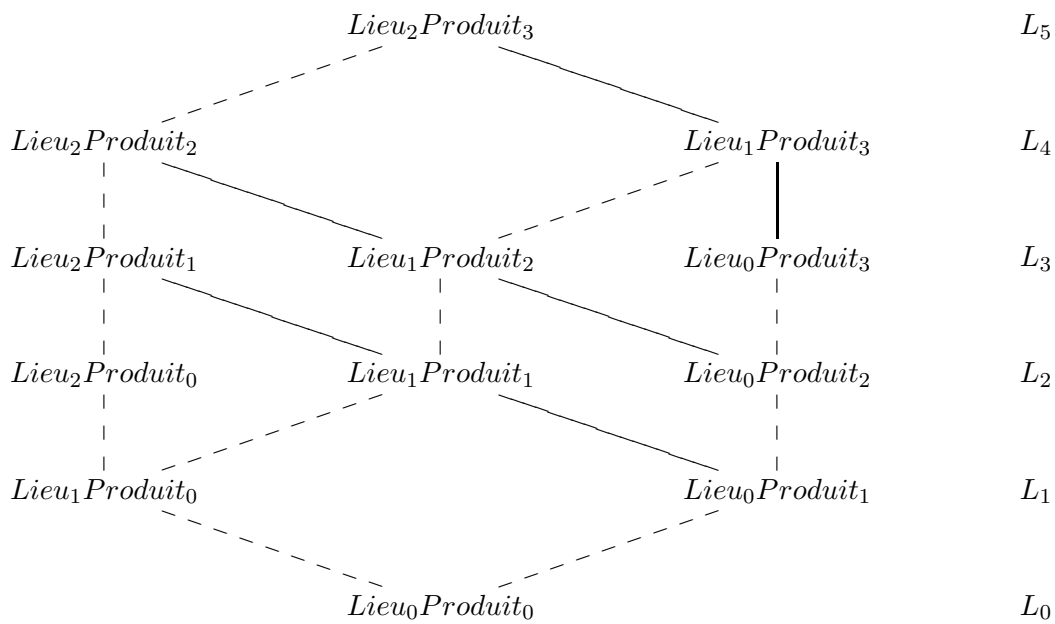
$Lieu_2Produit_3$ $L_5$

$Lieu_2Produit_2$ $Lieu_1Produit_3$ $L_4$

$Lieu_2Produit_1$ $Lieu_1Produit_2$ $Lieu_0Produit_3$ $L_3$

$Lieu_2Produit_0$ $Lieu_1Produit_1$ $Lieu_0Produit_2$ $L_2$

$Lieu_1Produit_0$ $Lieu_0Produit_1$ $L_1$

$Lieu_0Produit_0$ $L_0$